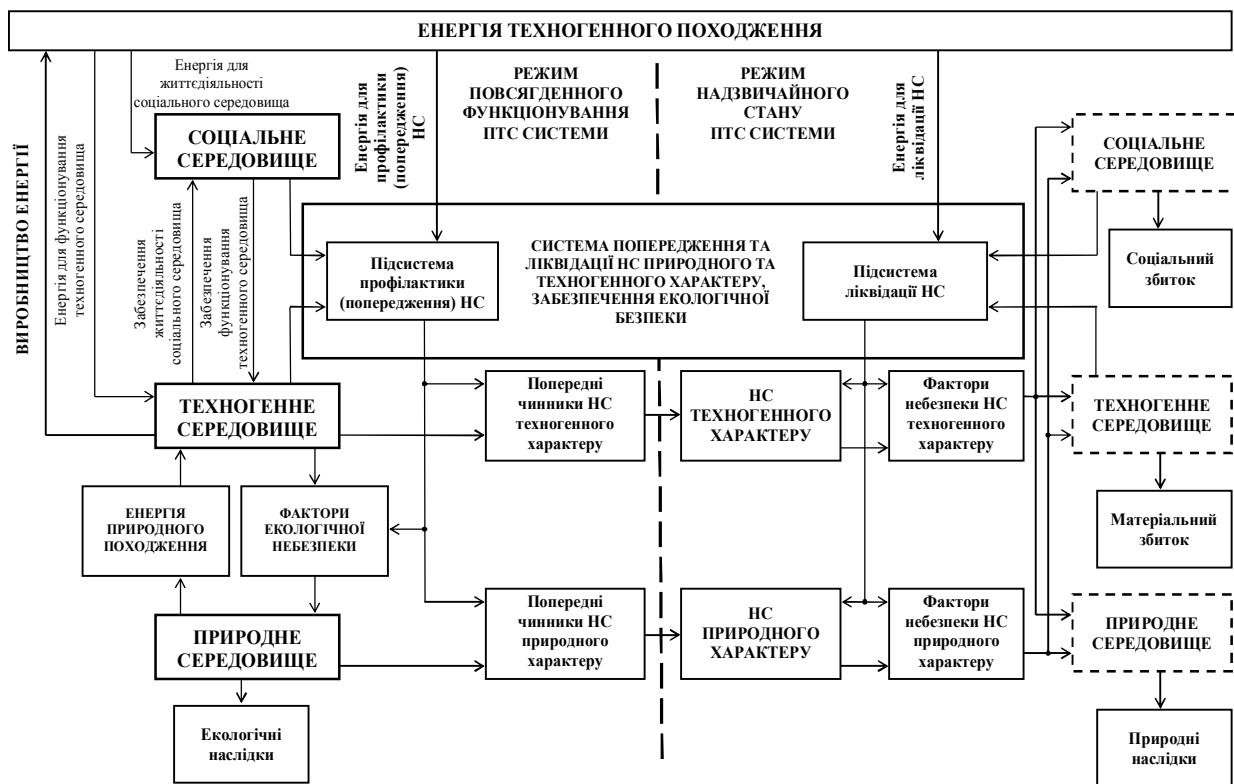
ЕНЕРГІЯ ТЕХНОГЕННОГО ПОХОДЖЕННЯ

ВИРОБНИЦТВО ЕНЕРГІЇ

Енергія для функціонування техногенного середовища

Енергія для життєдіяльності соціального середовища

Енергія для профілактики (попередження) НС

РЕЖИМ ПОВСЯГДЕННОГО ФУНКЦІОНУВАННЯ ПТС СИСТЕМИ

РЕЖИМ НАДЗВИЧАЙНОГО СТАНУ ПТС СИСТЕМИ

Енергія для ліквідації НС

СОЦІАЛЬНЕ СЕРЕДОВИЩЕ

Забезпечення життєдіяльності соціального середовища

Забезпечення функціонування техногенного середовища

СИСТЕМА ПОПЕРЕДЖЕННЯ ТА ЛІКВІДАЦІЇ НС ПРИРОДНОГО ТА ТЕХНОГЕННОГО ХАРАКТЕРУ, ЗАБЕЗПЕЧЕННЯ ЕКОЛОГІЧНОЇ БЕЗПЕКИ

Підсистема профілактики (попередження) НС

Підсистема ліквідації НС

СОЦІАЛЬНЕ СЕРЕДОВИЩЕ

Соціальний збиток

ТЕХНОГЕННЕ СЕРЕДОВИЩЕ

Попередні чинники НС техногенного характеру

НС ТЕХНОГЕННОГО ХАРАКТЕРУ

Фактори небезпеки НС техногенного характеру

ТЕХНОГЕННЕ СЕРЕДОВИЩЕ

ЕНЕРГІЯ ПРИРОДНОГО ПОХОДЖЕННЯ

ФАКТОРИ ЕКОЛОГІЧНОЇ НЕБЕЗПЕКИ

Матеріальний збиток

ПРИРОДНЕ СЕРЕДОВИЩЕ

Попередні чинники НС природного характеру

НС ПРИРОДНОГО ХАРАКТЕРУ

Фактори небезпеки НС природного характеру

ПРИРОДНЕ СЕРЕДОВИЩЕ

Екологічні наслідки

Природні наслідки